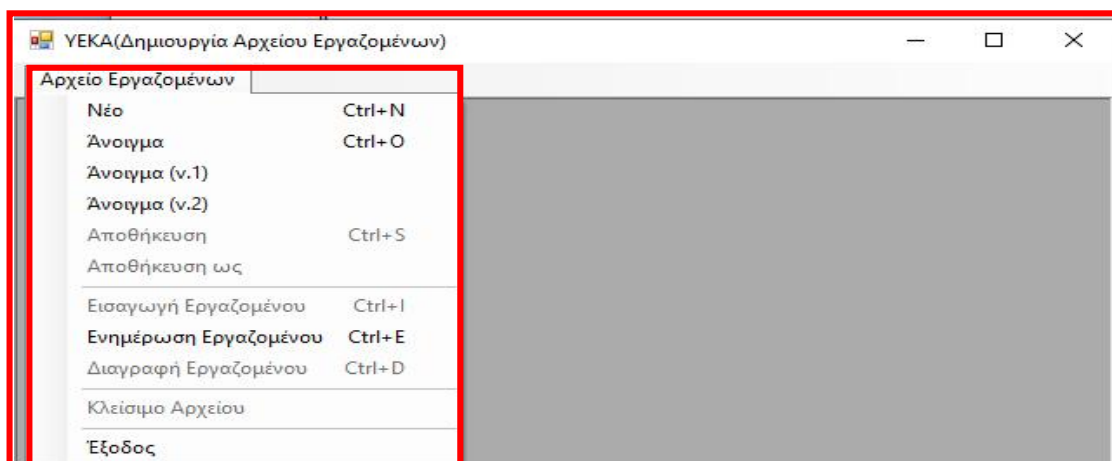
ΥΕΚΑ(Δημιουργία Αρχείου Εργαζομένων)

Αρχείο Εργαζομένων

Νέο Ctrl+N
Άνοιγμα Ctrl+O
Άνοιγμα (v.1)
Άνοιγμα (v.2)
Αποθήκευση Ctrl+S
Αποθήκευση ως
Εισαγωγή Εργαζομένου Ctrl+I
Ενημέρωση Εργαζομένου Ctrl+E
Διαγραφή Εργαζομένου Ctrl+D
Κλείσιμο Αρχείου
Έξοδος